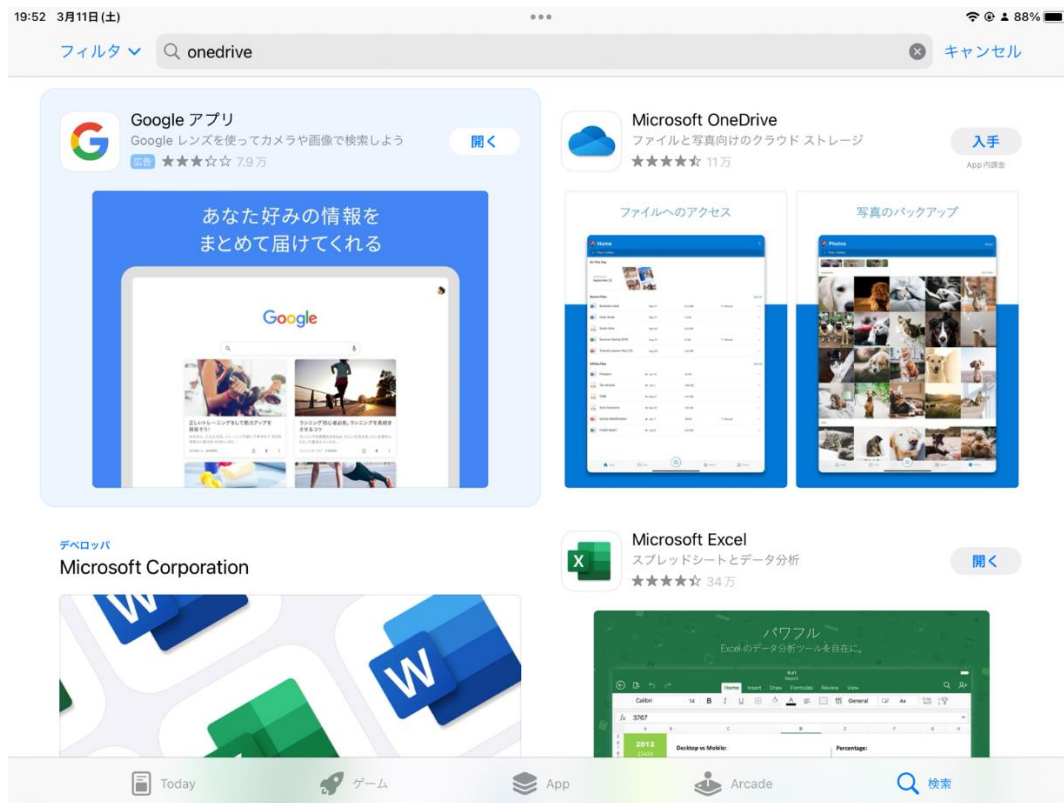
19:52 3月11日(土)

88%

フィルタ

onedrive

キャンセル

Google アプリ
Google レンズを使ってカメラや画像で検索しよう
広告 7.9万

開く

あなた好みの情報を
まとめて届けてくれる

Google

Microsoft OneDrive
ファイルと写真向けのクラウド ストレージ
11万

入手
App内課金

ファイルへのアクセス

写真のバックアップ

Home

Photos

デベロッパ
Microsoft Corporation

Microsoft Excel
スプレッドシートとデータ分析
34万

開く

パワフル
Excelのデータ分析ツールを自在に。

Home Insert Draw Formulas Review View

Calibri 14 General

3767

2012

Desktop vs Mobile:

Percentage:

Today

ゲーム

App

Arcade

検索